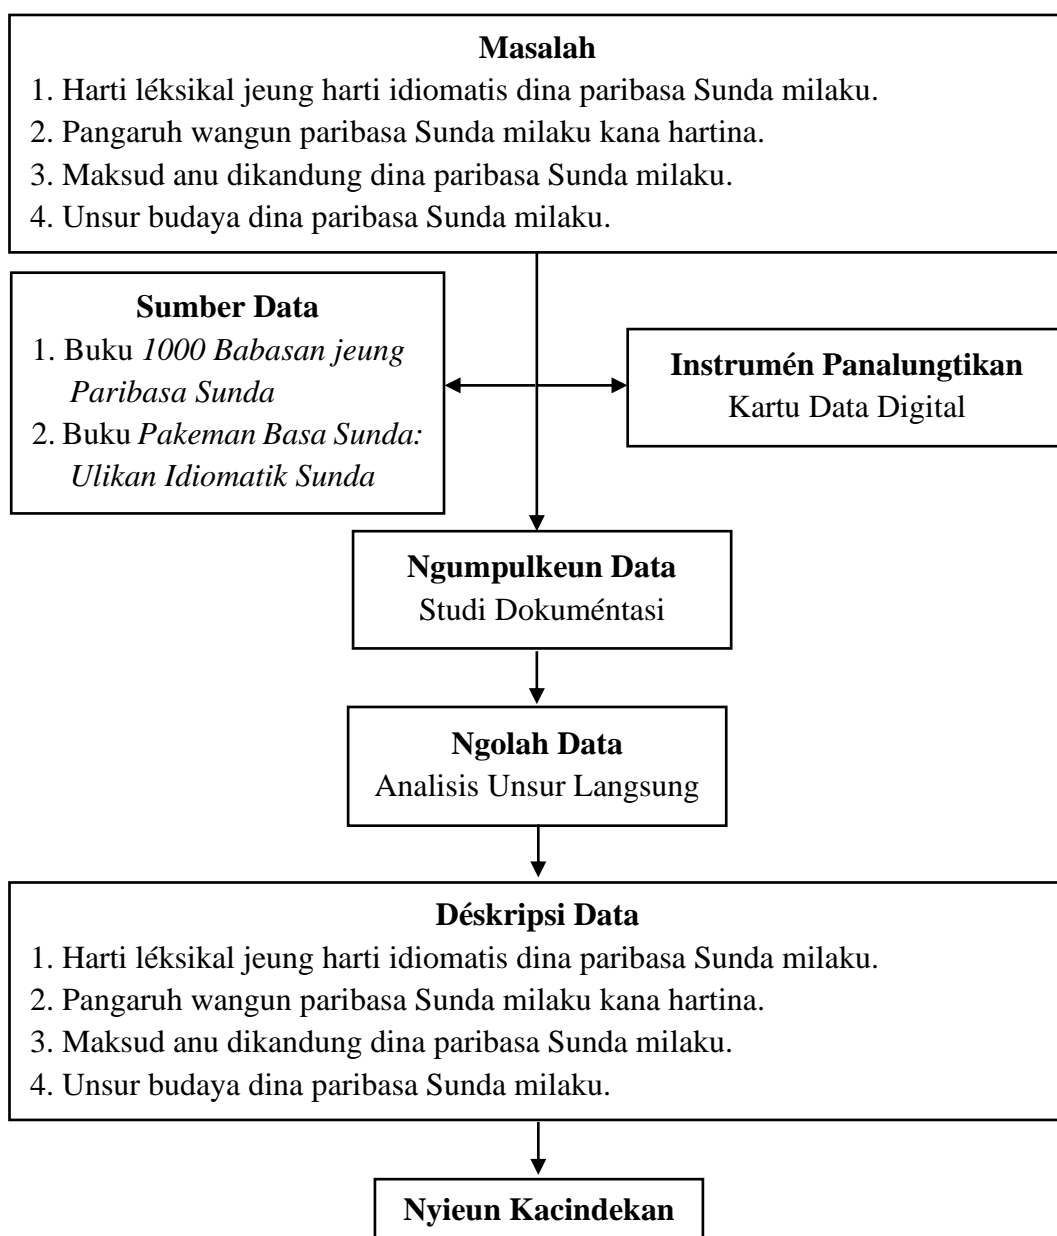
Masalah
1. Harti léksikal jeung harti idiomatis dina paribasa Sunda milaku.
2. Pangaruh wangun paribasa Sunda milaku kana hartina.
3. Maksud anu dikandung dina paribasa Sunda milaku.
4. Unsur budaya dina paribasa Sunda milaku.

Sumber Data
1. Buku *1000 Babasan jeung Paribasa Sunda*
2. Buku *Pakeman Basa Sunda: Ulikan Idiomatik Sunda*

Instrumén Panalungtikan
Kartu Data Digital

Ngumpulkeun Data
Studi Dokuméntasi

Ngolah Data
Analisis Unsur Langsung

Déskripsi Data
1. Harti léksikal jeung harti idiomatis dina paribasa Sunda milaku.
2. Pangaruh wangun paribasa Sunda milaku kana hartina.
3. Maksud anu dikandung dina paribasa Sunda milaku.
4. Unsur budaya dina paribasa Sunda milaku.

Nyieun Kacindekan